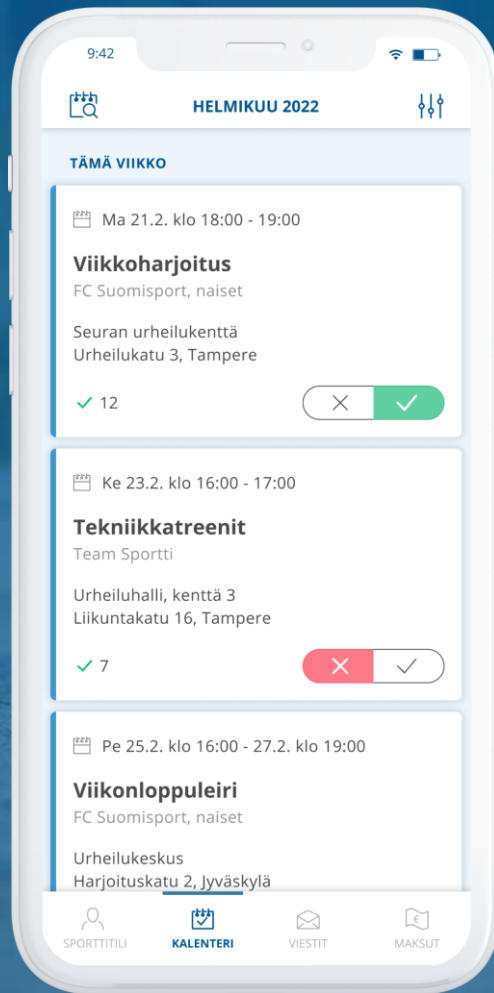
9:42

HELMIKUU 2022

TÄMÄ VIIKKO

Ma 21.2. klo 18:00 - 19:00

Viikkoharjoitus
FC Suomisport, naiset

Seuran urheilukenttä
Urheilukatu 3, Tampere

✓ 12

Ke 23.2. klo 16:00 - 17:00

Tekniikkatreenit
Team Sportti

Urheiluhalli, kenttä 3
Liikuntakatu 16, Tampere

✓ 7

Pe 25.2. klo 16:00 - 27.2. klo 19:00

Viikonloppuleiri
FC Suomisport, naiset

Urheilukeskus
Harjoituskatu 2, Jyväskylä

SPORTTITILI KALENTERI VIESTIT MAKSUT